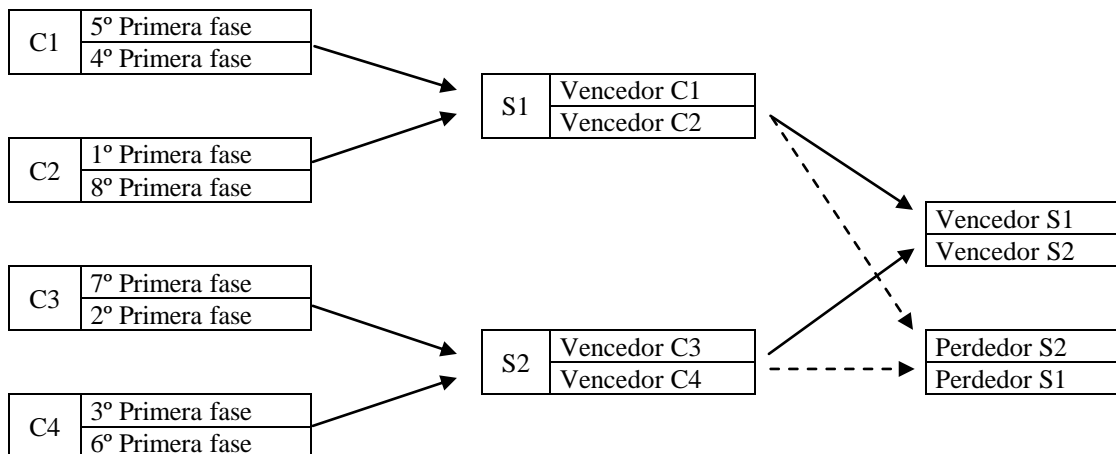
C1
5º Primera fase
4º Primera fase

C2
1º Primera fase
8º Primera fase

C3
7º Primera fase
2º Primera fase

C4
3º Primera fase
6º Primera fase

S1
Vencedor C1
Vencedor C2

S2
Vencedor C3
Vencedor C4

Vencedor S1
Vencedor S2

Perdedor S2
Perdedor S1